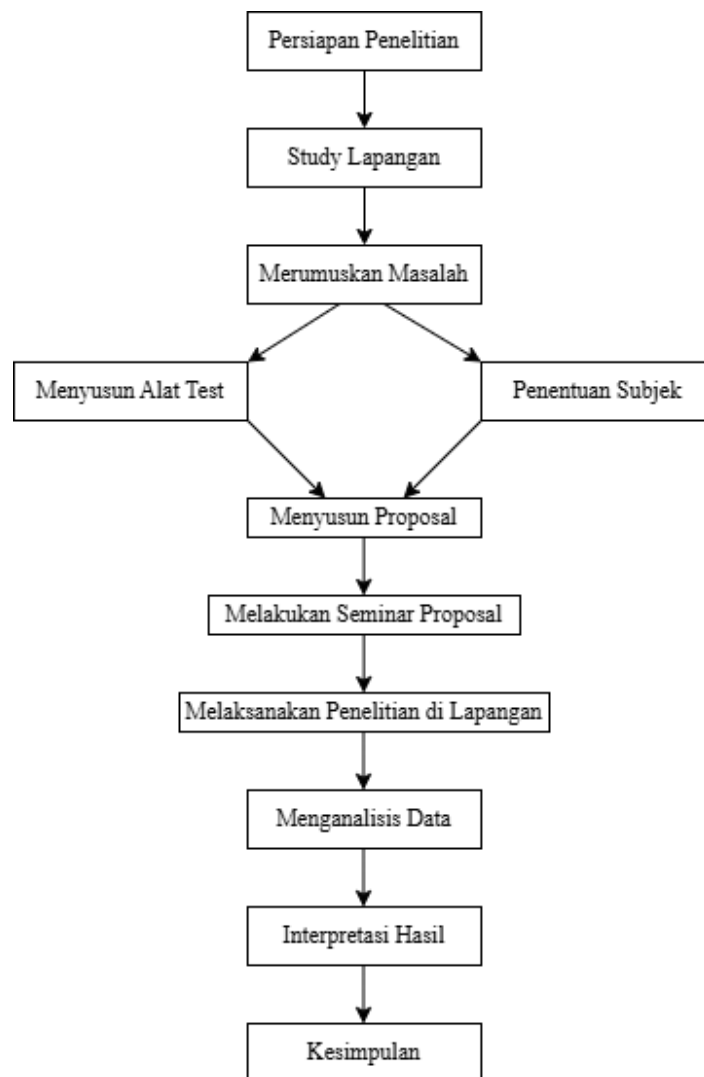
Persiapan Penelitian

Study Lapangan

Merumuskan Masalah

Menyusun Alat Test

Penentuan Subjek

Menyusun Proposal

Melakukan Seminar Proposal

Melaksanakan Penelitian di Lapangan

Menganalisis Data

Interpretasi Hasil

Kesimpulan